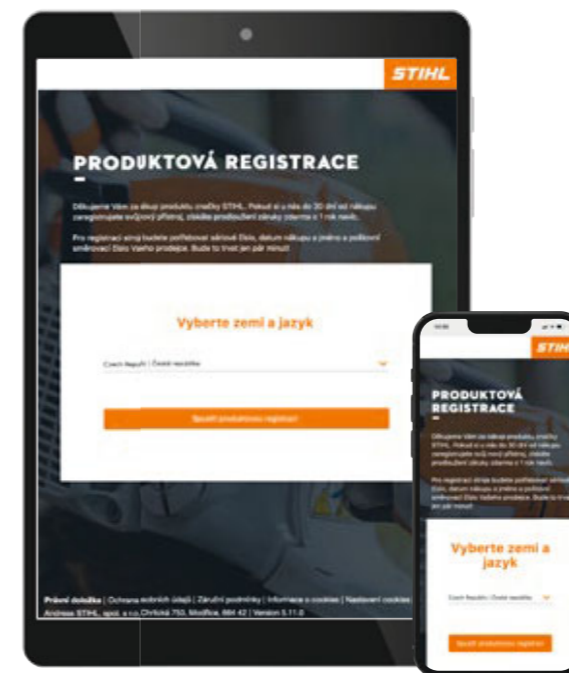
STIHL

PRODUKTOVÁ REGISTRACE

Děkujeme Vám zaákup produktu značky STIHL. Pokud si u nás do 30 dní od nákupu zaregistrujete svůj nový přístroj, získáte prodlouženou záruku zdarma o 1 rok navíc.

Pro registraci stroje budete potřebovat sériové číslo, datum nákupu a jméno a poštovní směrovací číslo Vašeho prodejce. Bude to trvat jen pár minut!

Vyberte zemi a jazyk

Czech Republic | Česká republika

Spustit produktovou registraci

Právní doložka | Ochrana osobních údajů | Záruční podmínky | Informace o cookies | Nastavení cookies
Andreas STIHL, spol. s r.o. Chrlická 753, Modřice, 664 42 | Version 5.11.0

STIHL

PRODUKTOVÁ REGISTRACE

Děkujeme Vám za nákup produktu značky STIHL. Pokud si u nás do 30 dní od nákupu zaregistrujete svůj nový přístroj, získáte prodlouženou záruku zdarma o 1 rok navíc.

Pro registraci stroje budete potřebovat sériové číslo, datum nákupu a jméno a poštovní směrovací číslo Vašeho prodejce. Bude to trvat jen pár minut!

Vyberte zemi a jazyk

Czech Republic | Česká republika

Spustit produktovou registraci